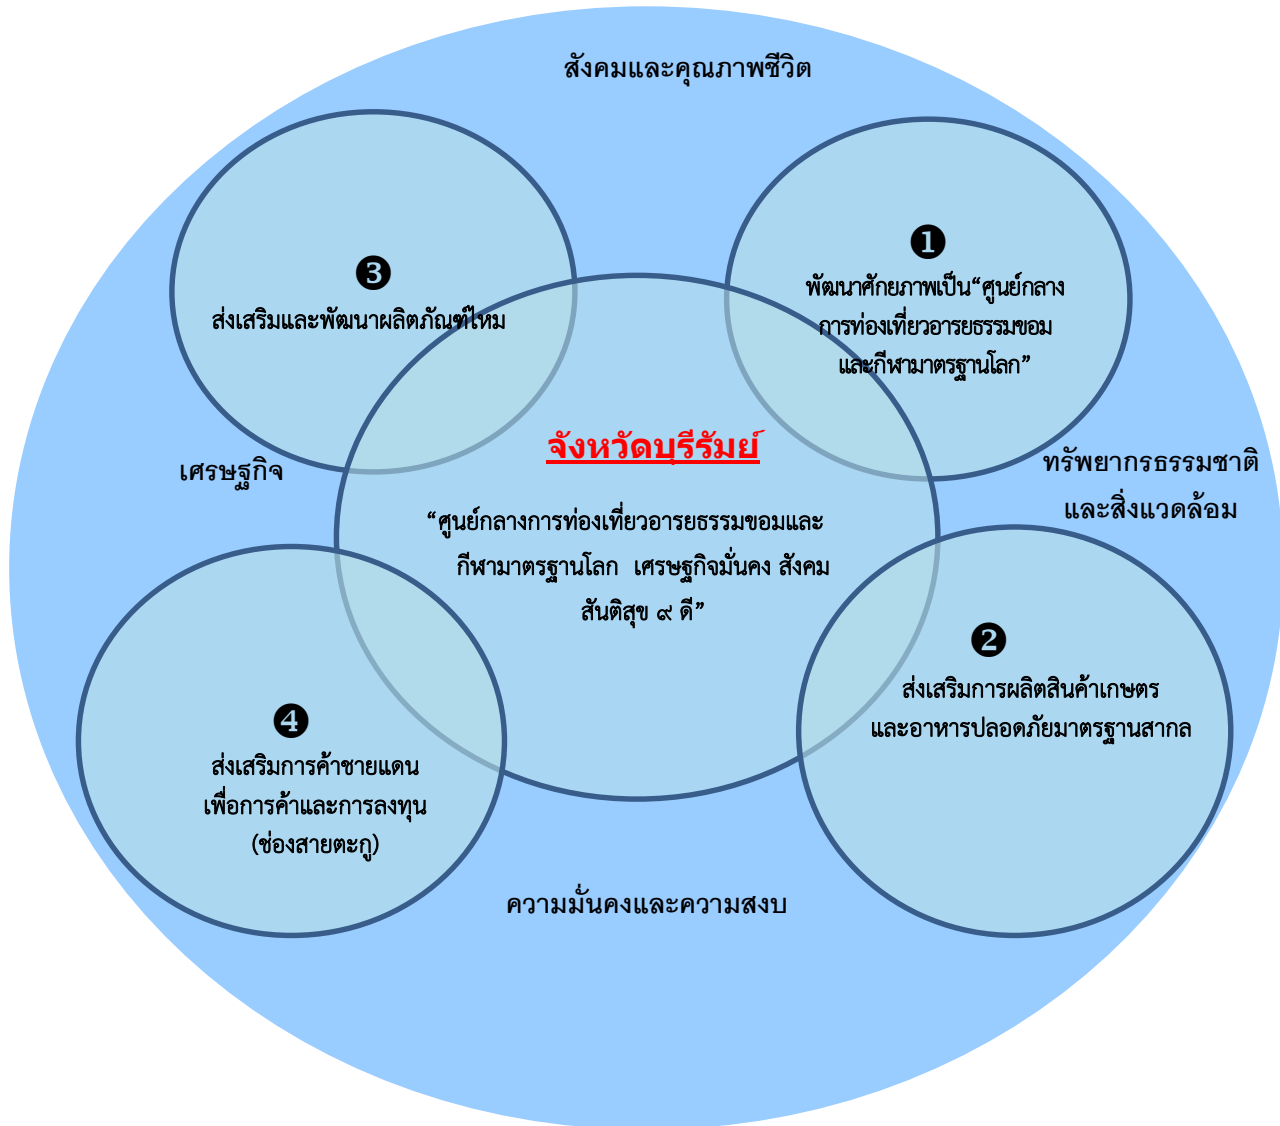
สังคมและคุณภาพชีวิต

❸
ส่งเสริมและพัฒนาผลิตภัณฑ์ไหม

❶
พัฒนาศักยภาพเป็น“ศูนย์กลางการท่องเที่ยวอารยธรรมขอมและกีฬามาตรฐานโลก”

จังหวัดบุรีรัมย์

“ศูนย์กลางการท่องเที่ยวอารยธรรมขอมและกีฬามาตรฐานโลก เศรษฐกิจมั่นคง สังคมสันติสุข ๙ ดี”

เศรษฐกิจ

ทรัพยากรธรรมชาติและสิ่งแวดล้อม

❷
ส่งเสริมการผลิตสินค้าเกษตรและอาหารปลอดภัยมาตรฐานสากล

❹
ส่งเสริมการค้าชายแดนเพื่อการค้าและการลงทุน (ช่องสายตะกู)

ความมั่นคงและความสงบ